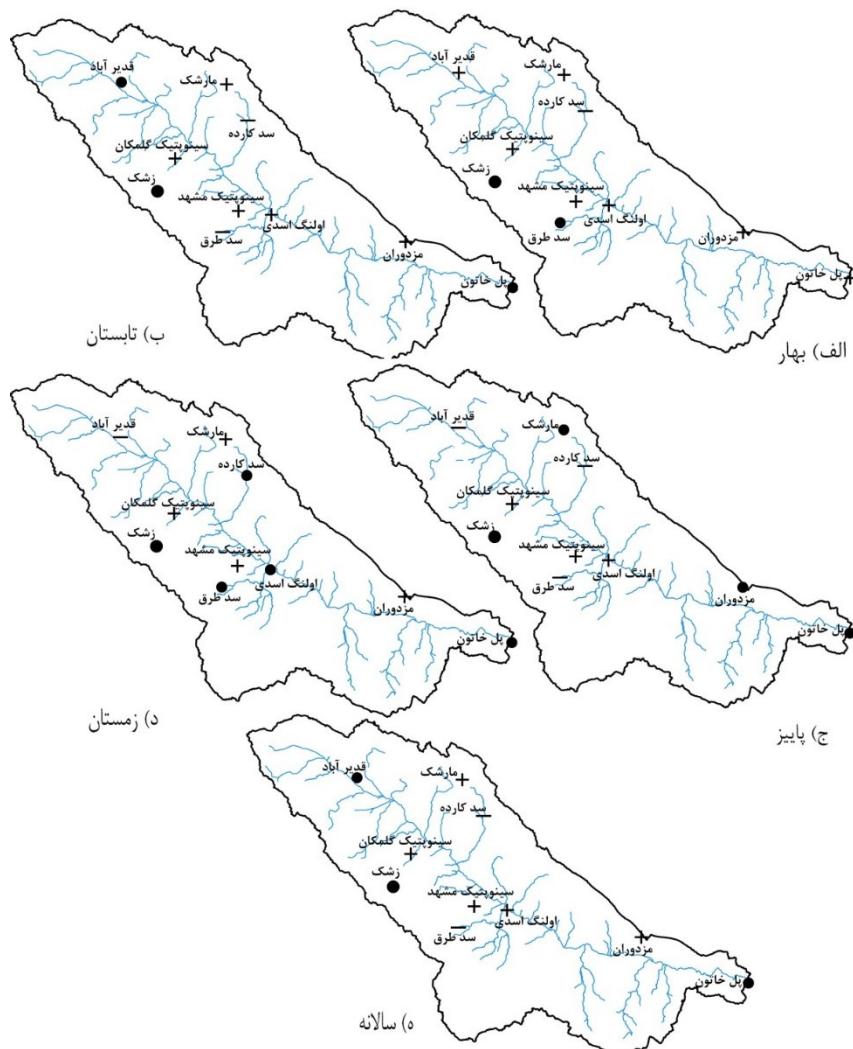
قدیر آباد
مارشک
سد کارده
سینوپتیک گلمکان
زشک
سینوپتیک مشهد
اولنگ اسدی
سد طرق
مزدوران
پل خاتون
الف) بهار

قدیر آباد
مارشک
سد کارده
سینوپتیک گلمکان
زشک
سینوپتیک مشهد
اولنگ اسدی
سد طرق
مزدوران
پل خاتون
ب) تابستان

قدیر آباد
مارشک
سد کارده
سینوپتیک گلمکان
زشک
سینوپتیک مشهد
اولنگ اسدی
سد طرق
مزدوران
پل خاتون
ج) پاییز

قدیر آباد
مارشک
سد کارده
سینوپتیک گلمکان
زشک
سینوپتیک مشهد
اولنگ اسدی
سد طرق
مزدوران
پل خاتون
د) زمستان

قدیر آباد
مارشک
سد کارده
سینوپتیک گلمکان
زشک
سینوپتیک مشهد
اولنگ اسدی
سد طرق
مزدوران
پل خاتون
ه) سالانه